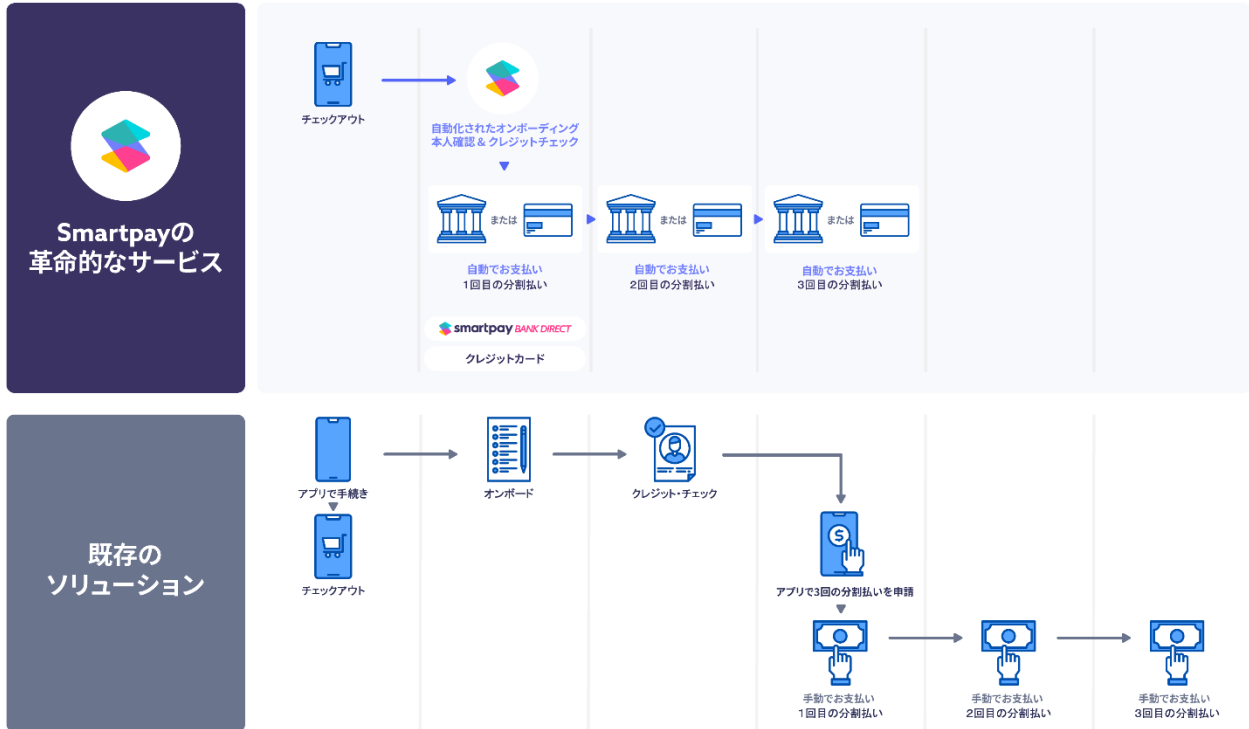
Smartpayの
革命的なサービス

チェックアウト

自動化されたオンボーディング
本人確認 & クレジットチェック

または

自動でお支払い
1回目の分割払い

または

自動でお支払い
2回目の分割払い

または

自動でお支払い
3回目の分割払い

smartpay BANK DIRECT

クレジットカード

既存の
ソリューション

アプリで手続き

チェックアウト

オンボード

クレジット・チェック

アプリで3回の分割払いを申請

手動でお支払い
1回目の分割払い

手動でお支払い
2回目の分割払い

手動でお支払い
3回目の分割払い